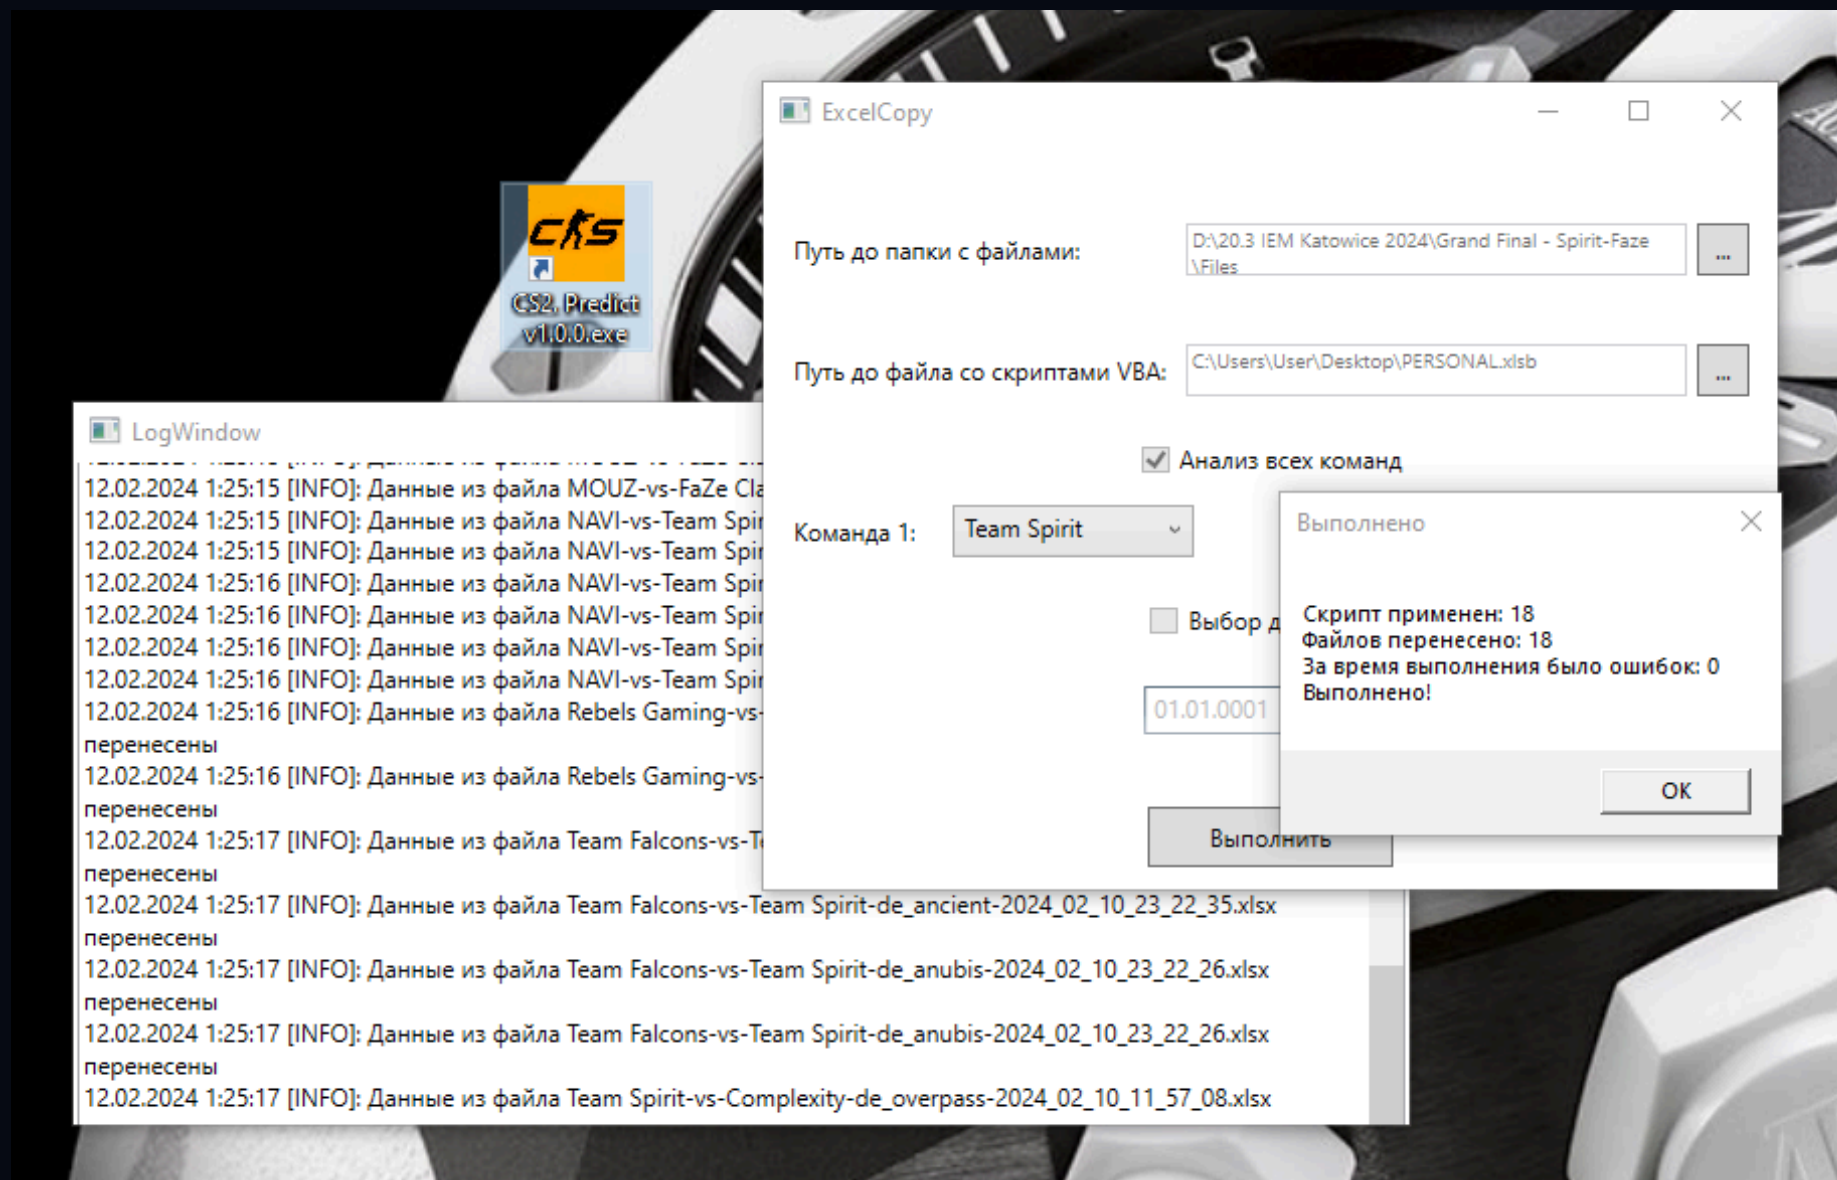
CS2 Predict v1.0.0.exe

ExcelCopy

Путь до папки с файлами: D:\20.3 IEM Katowice 2024\Grand Final - Spirit-Faze \Files ...

Путь до файла со скриптами VBA: C:\Users\User\Desktop\PERSONAL.xlsb ...

Анализ всех команд

Команда 1: Team Spirit

Выбор д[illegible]

01.01.0001

Выполнить

Выполнено

Скрипт применен: 18
Файлов перенесено: 18
За время выполнения было ошибок: 0
Выполнено!

OK

LogWindow

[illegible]
12.02.2024 1:25:15 [INFO]: Данные из файла MOUZ-vs-FaZe Cla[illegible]
12.02.2024 1:25:15 [INFO]: Данные из файла NAVI-vs-Team Spir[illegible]
12.02.2024 1:25:15 [INFO]: Данные из файла NAVI-vs-Team Spir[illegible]
12.02.2024 1:25:16 [INFO]: Данные из файла NAVI-vs-Team Spir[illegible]
12.02.2024 1:25:16 [INFO]: Данные из файла NAVI-vs-Team Spir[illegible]
12.02.2024 1:25:16 [INFO]: Данные из файла NAVI-vs-Team Spir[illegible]
12.02.2024 1:25:16 [INFO]: Данные из файла NAVI-vs-Team Spir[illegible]
12.02.2024 1:25:16 [INFO]: Данные из файла Rebels Gaming-vs-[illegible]
перенесены
12.02.2024 1:25:16 [INFO]: Данные из файла Rebels Gaming-vs-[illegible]
перенесены
12.02.2024 1:25:17 [INFO]: Данные из файла Team Falcons-vs-T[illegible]
перенесены
12.02.2024 1:25:17 [INFO]: Данные из файла Team Falcons-vs-Team Spirit-de_ancient-2024_02_10_23_22_35.xlsx
перенесены
12.02.2024 1:25:17 [INFO]: Данные из файла Team Falcons-vs-Team Spirit-de_anubis-2024_02_10_23_22_26.xlsx
перенесены
12.02.2024 1:25:17 [INFO]: Данные из файла Team Falcons-vs-Team Spirit-de_anubis-2024_02_10_23_22_26.xlsx
перенесены
12.02.2024 1:25:17 [INFO]: Данные из файла Team Spirit-vs-Complexity-de_overpass-2024_02_10_11_57_08.xlsx